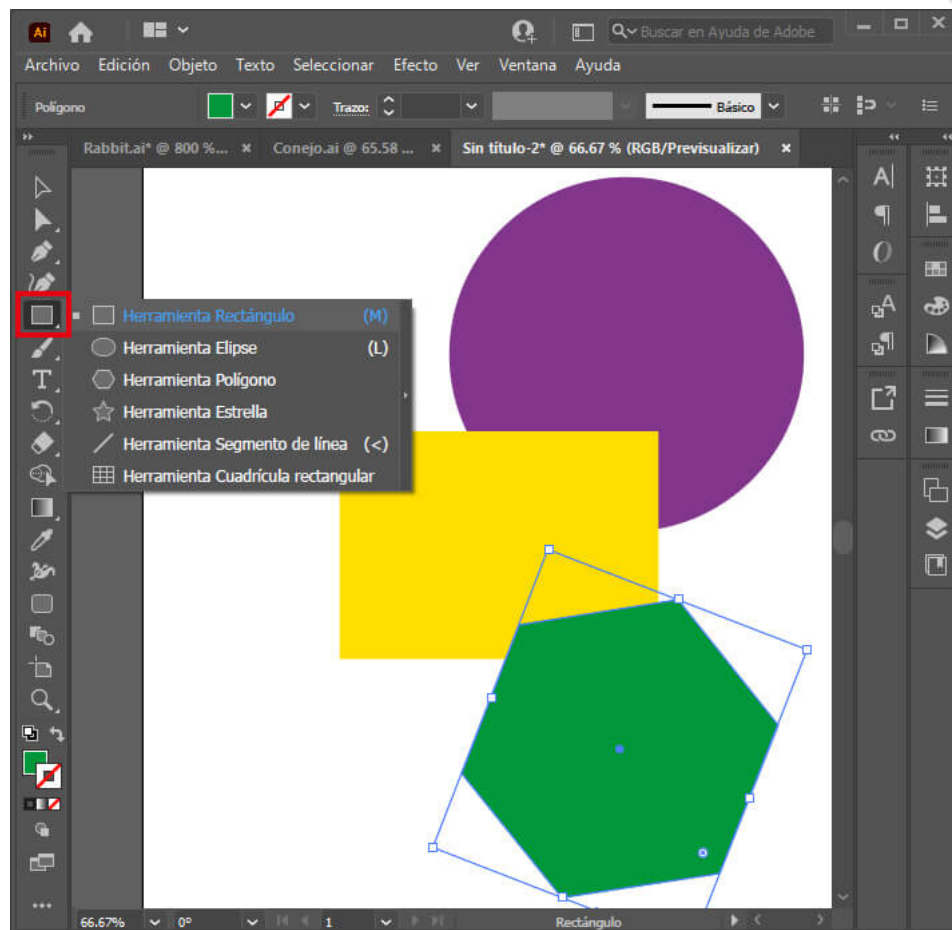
Ai

Buscar en Ayuda de Adobe

Archivo Edición Objeto Texto Seleccionar Efecto Ver Ventana Ayuda

Polígono

Trazo:

Básico

Rabbit.ai* @ 800 %... Conejo.ai @ 65.58 ... Sin título-2* @ 66.67 % (RGB/Previsualizar)

Herramienta Rectángulo (M)
Herramienta Elipse (L)
Herramienta Polígono
Herramienta Estrella
Herramienta Segmento de línea (<)
Herramienta Cuadrícula rectangular

66.67% 0° 1 Rectángulo